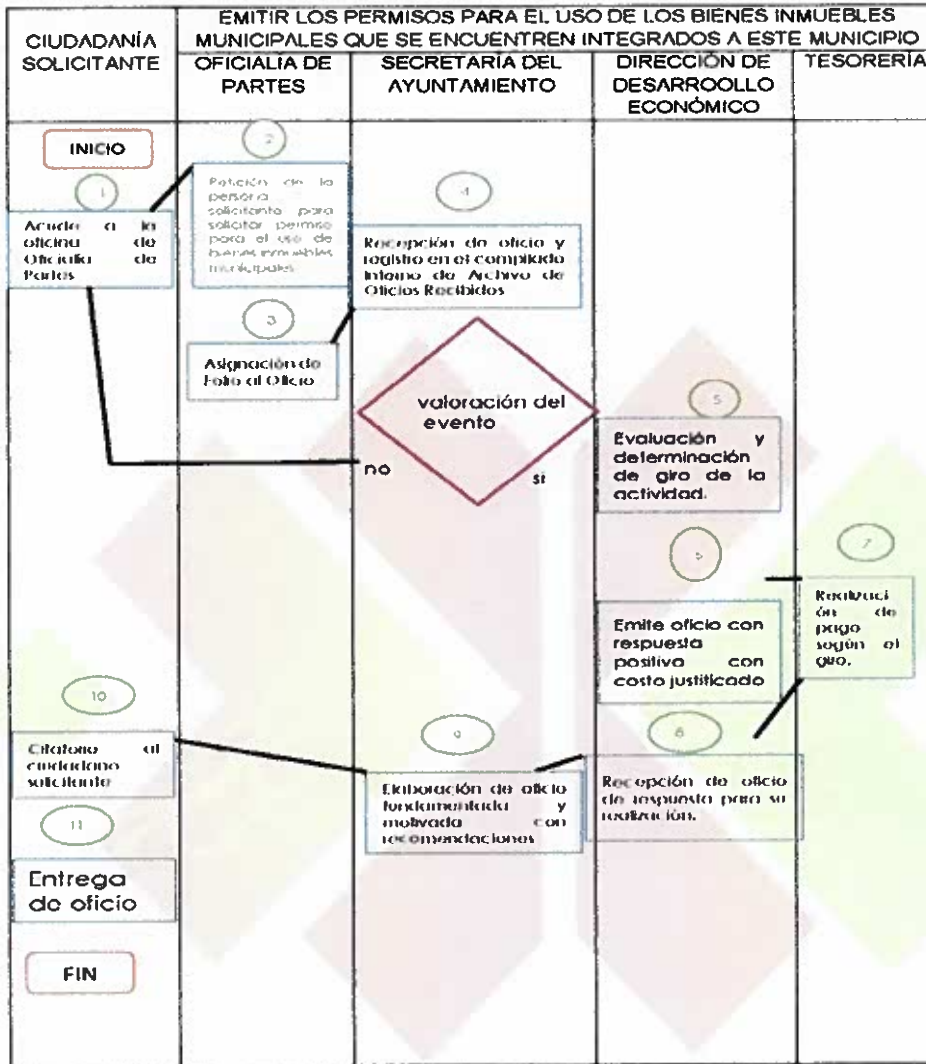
EMITIR LOS PERMISOS PARA EL USO DE LOS BIENES INMUEBLES MUNICIPALES QUE SE ENCUENTREN INTEGRADOS A ESTE MUNICIPIO

CIUDADANÍA SOLICITANTE

OFICIALIA DE PARTES

SECRETARIA DEL AYUNTAMIENTO

DIRECCIÓN DE DESARROOLLO ECONÓMICO

TESORERÍA

INICIO

1

Acude a la oficina de Oficialia de Partes

2

Petición de la persona solicitante para solicitar permiso para el uso de bienes inmuebles municipales

3

Asignación de Folio al Oficio

4

Recepción de oficio y registro en el compilado interno de Archivo de Oficios Recibidos

valoración del evento

no

si

5

Evaluación y determinación de giro de la actividad.

6

Emite oficio con respuesta positiva con costo justificado

7

Realizaci ón de pago según el giro.

8

Recepción de oficio de respuesta para su realización.

9

Elaboración de oficio fundamentado y motivado con recomendaciones

10

Citatorio al ciudadano solicitante

11

Entrega de oficio

FIN